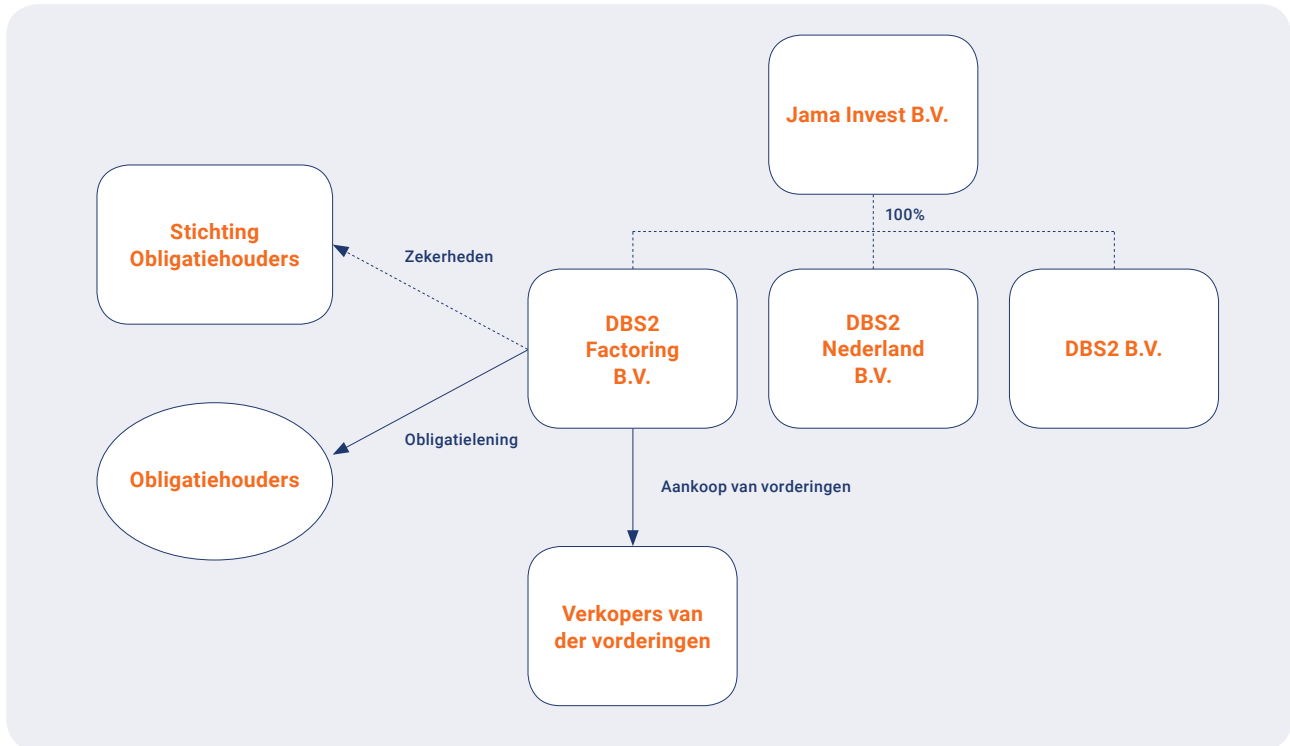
Jama Invest B.V.

100%

Stichting Obligatiehouders

Zekerheden

DBS2 Factoring B.V.

DBS2 Nederland B.V.

DBS2 B.V.

Obligatiehouders

Obligatielening

Aankoop van vorderingen

Verkopers van der vorderingen